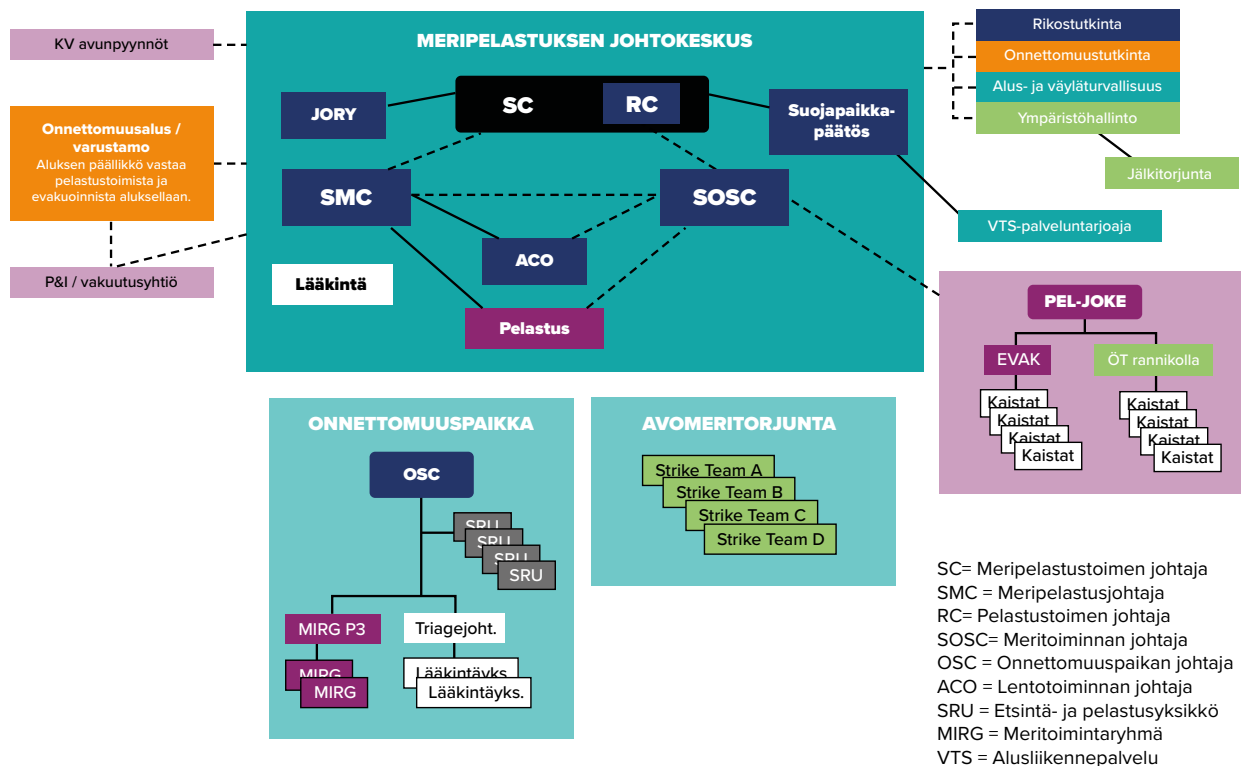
KV avunpyynnöt

MERIPELASTUKSEN JOHTOKESKUS

Rikostutkinta
Onnettomuustutkinta
Alus- ja väyläturvallisuus
Ympäristöhallinto
Jälkitorjunta

JORY
SC
RC
Suojapaikkapäätös

Onnettomuusalus / varustamo
Aluksen päällikkö vastaa pelastustoimista ja evakuoinnista aluksellaan.

SMC
SOSC
ACO
VTS-palveluntarjoaja

P&I / vakuutusyhtiö
Lääkintä
Pelastus

PEL-JOKE
EVAK
ÖT rannikolla
Kaistat
Kaistat
Kaistat
Kaistat
Kaistat
Kaistat
Kaistat
Kaistat

ONNETTOMUUSPAIKKA
OSC
SRU
SRU
SRU
SRU
MIRG P3
Triagejoht.
MIRG
MIRG
Lääkintäyks.
Lääkintäyks.

AVOMERITORJUNTA
Strike Team A
Strike Team B
Strike Team C
Strike Team D

SC= Meripelastustoimen johtaja
SMC = Meripelastusjohtaja
RC= Pelastustoimen johtaja
SOSC= Meritoiminnan johtaja
OSC = Onnettomuuspaikan johtaja
ACO = Lentotoiminnan johtaja
SRU = Etsintä- ja pelastusyksikkö
MIRG = Meritoimintaryhmä
VTS = Alusliikennepalvelu